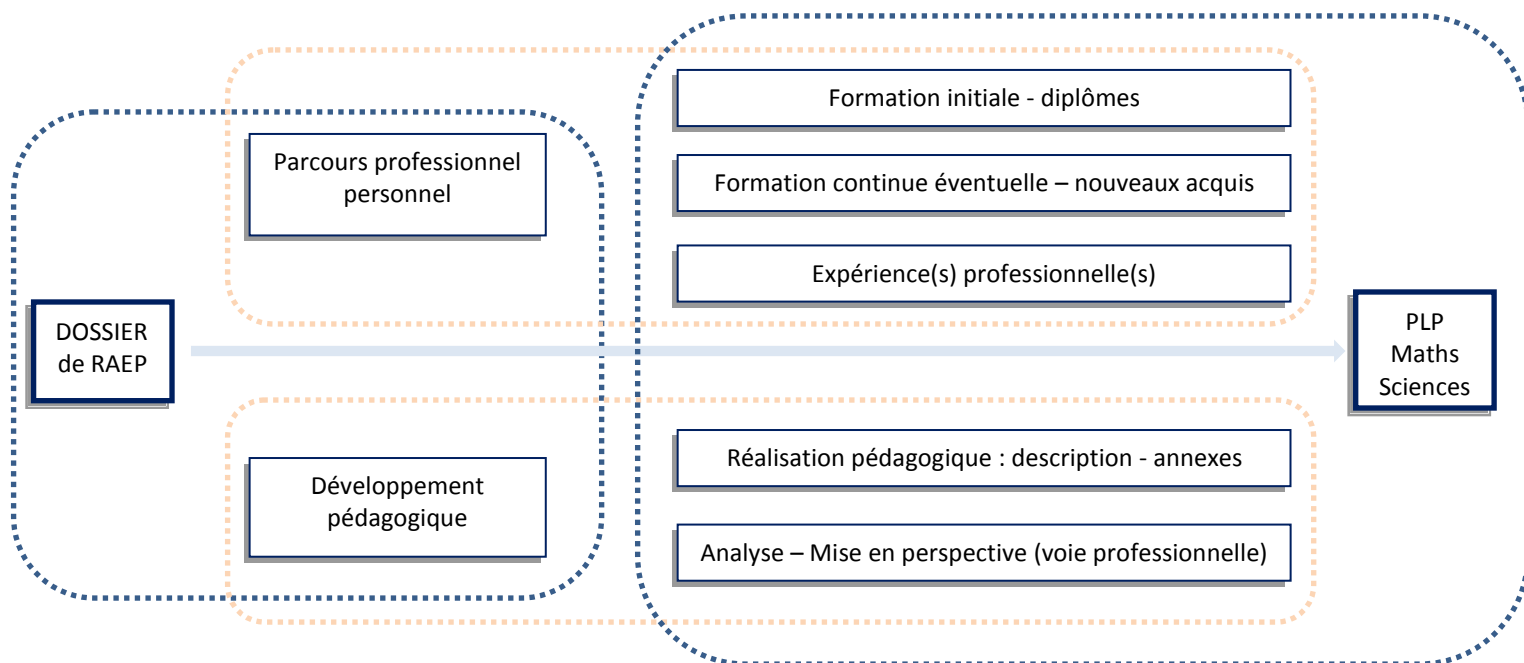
DOSSIER de RAEP

Parcours professionnel personnel

Formation initiale - diplômes

Formation continue éventuelle – nouveaux acquis

Expérience(s) professionnelle(s)

PLP Maths Sciences

Développement pédagogique

Réalisation pédagogique : description - annexes

Analyse – Mise en perspective (voie professionnelle)